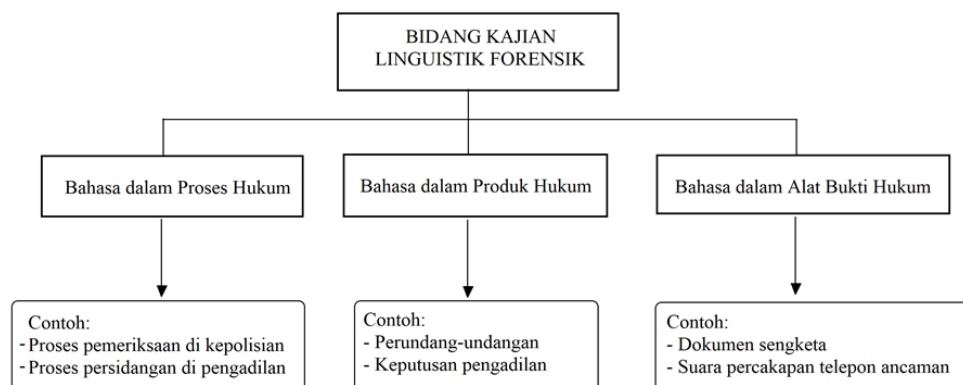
BIDANG KAJIAN LINGUISTIK FORENSIK

Bahasa dalam Proses Hukum

Bahasa dalam Produk Hukum

Bahasa dalam Alat Bukti Hukum

Contoh:
- Proses pemeriksaan di kepolisian
- Proses persidangan di pengadilan

Contoh:
- Perundang-undangan
- Keputusan pengadilan

Contoh:
- Dokumen sengketa
- Suara percakapan telepon ancaman